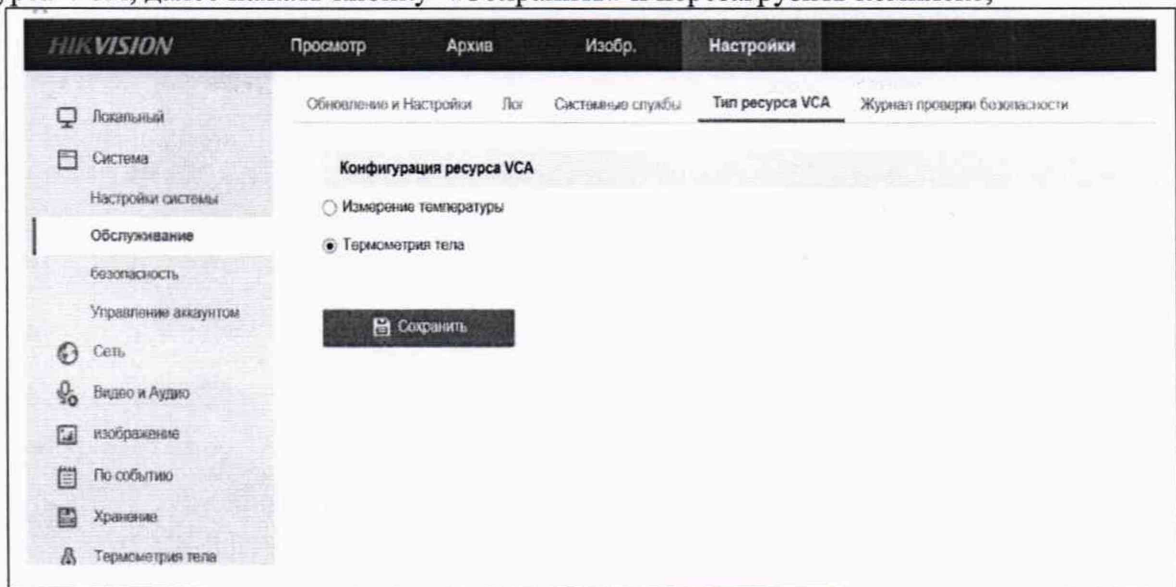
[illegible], далее нажать кнопку «Сохранить» и перезагрузить тепловизор;

HIKVISION Просмотр Архив Изобр. Настройки

Локальный
Система
Настройки системы
Обслуживание
безопасность
Управление аккаунтом
Сеть
Видео и Аудио
изображение
По событию
Хранение
Термометрия тела

Обновление и Настройки Лог Системные службы Тип ресурса VCA Журнал проверки безопасности

Конфигурация ресурса VCA
Измерение температуры
Термометрия тела

Сохранить